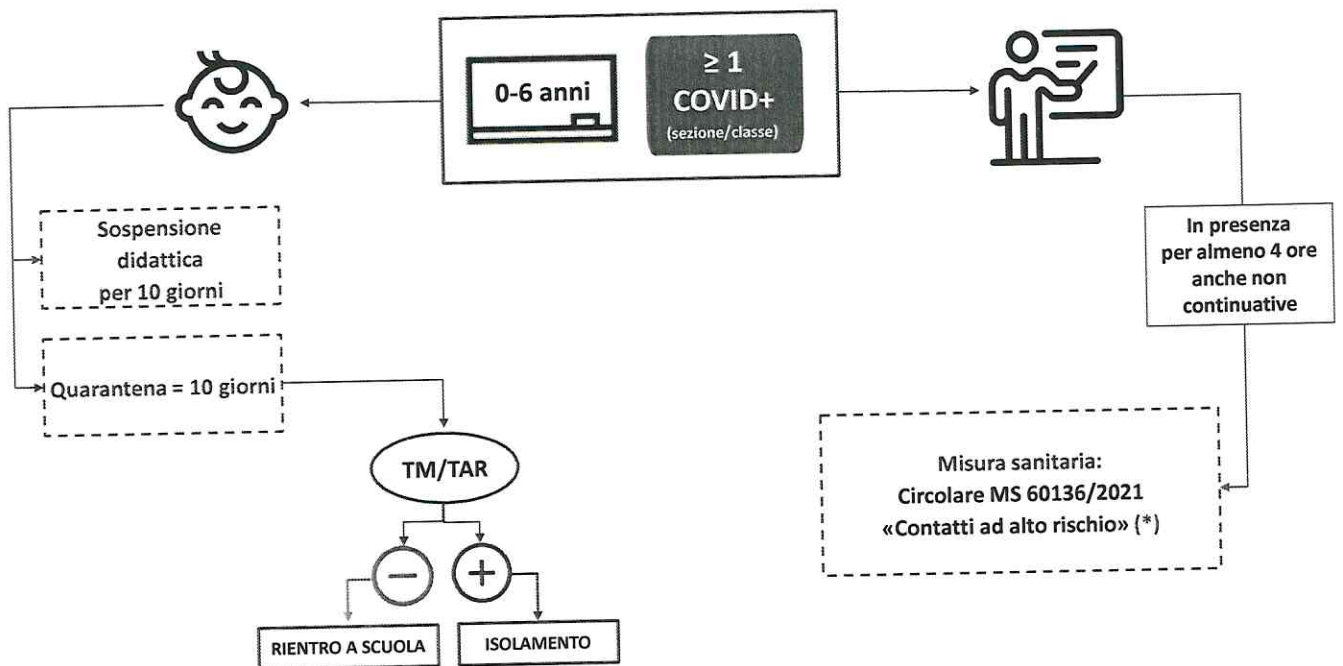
0-6 anni

$\geq 1$ COVID+ (sezione/classe)

Sospensione didattica per 10 giorni

Quarantena = 10 giorni

TM/TAR

−

+

RIENTRO A SCUOLA

ISOLAMENTO

In presenza per almeno 4 ore anche non continuative

Misura sanitaria: Circolare MS 60136/2021 «Contatti ad alto rischio» (*)